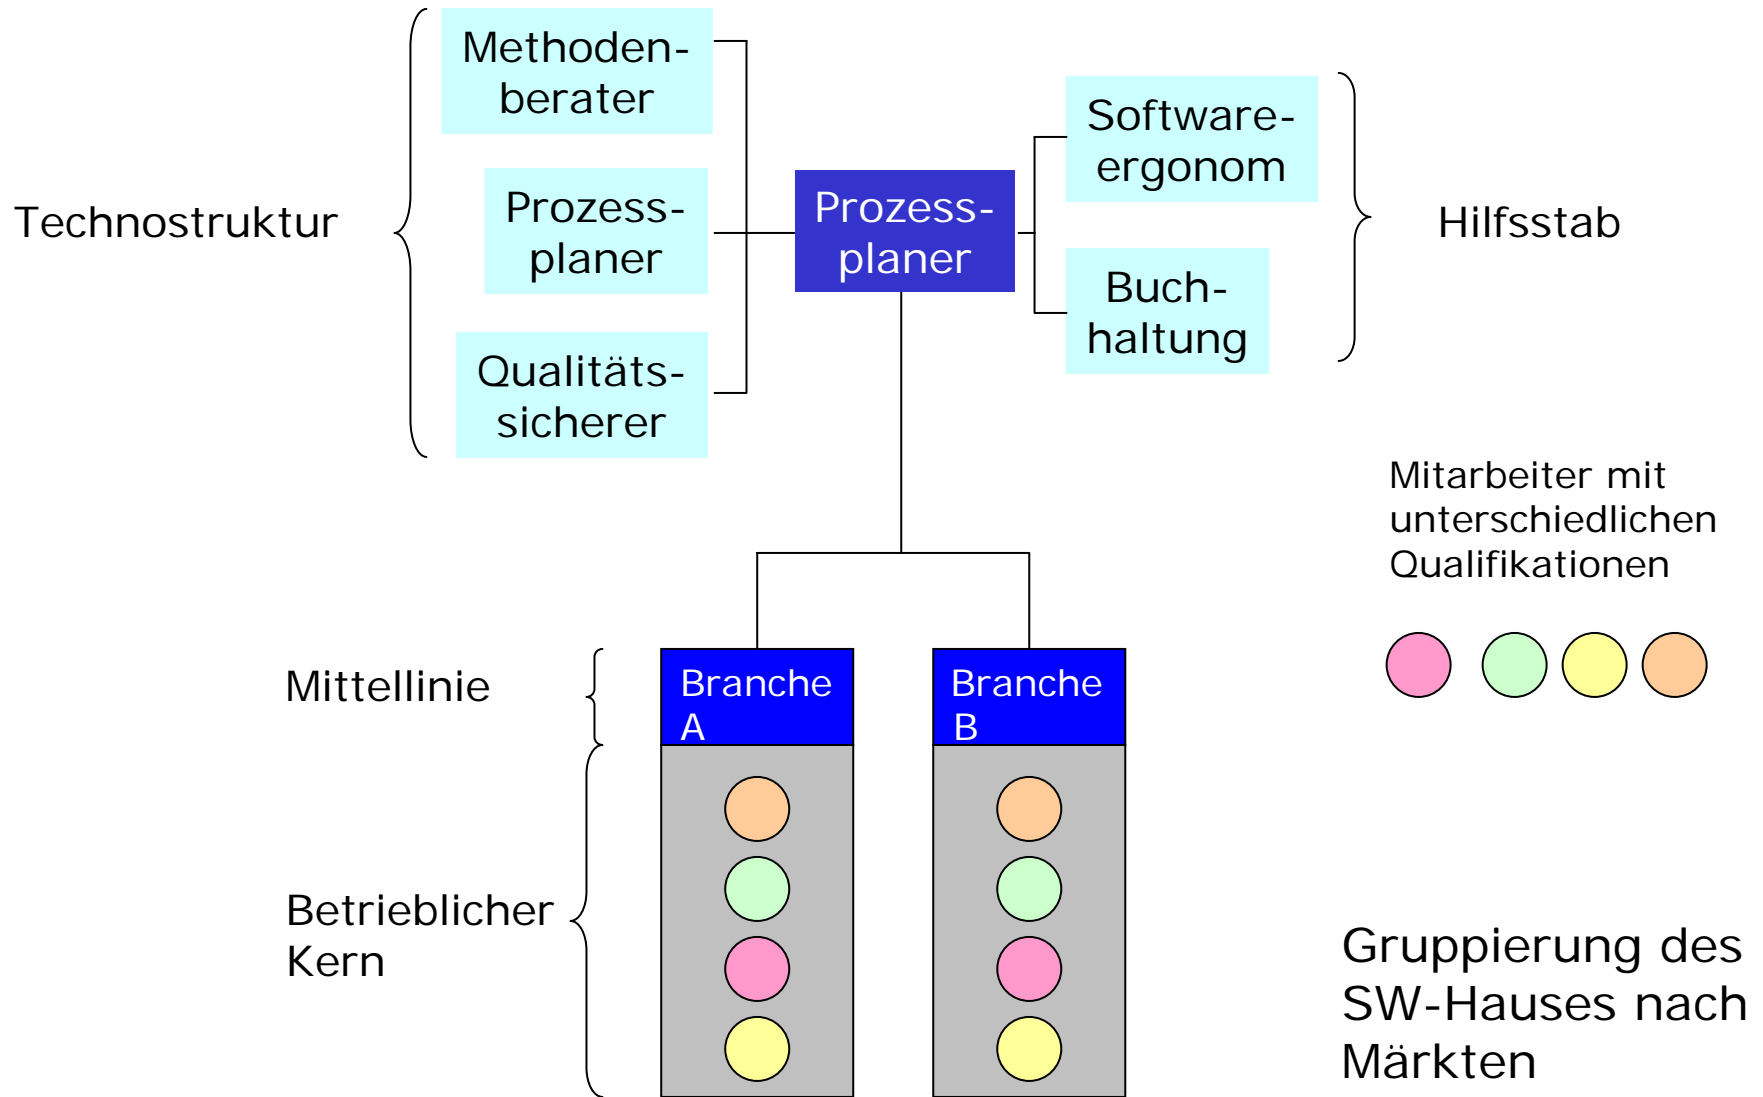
Technostruktur

Methodenberater

Prozessplaner

Qualitätssicherer

Prozessplaner

Softwareergonom

Buchhaltung

Hilfsstab

Mitarbeiter mit unterschiedlichen Qualifikationen

Mittellinie

Branche A

Branche B

Betrieblicher Kern

Gruppierung des SW-Hauses nach Märkten